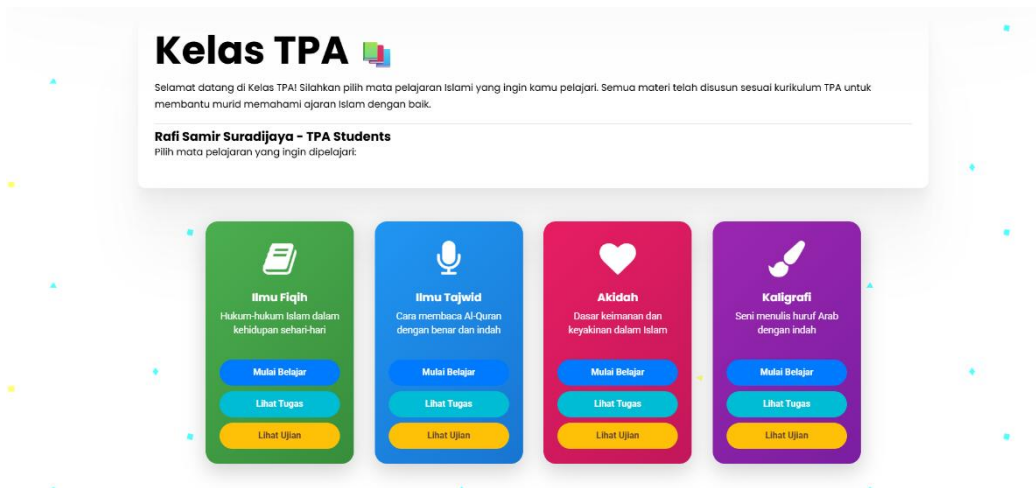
Kelas TPA

Selamat datang di Kelas TPA! Silahkan pilih mata pelajaran Islami yang ingin kamu pelajari. Semua materi telah disusun sesuai kurikulum TPA untuk membantu murid memahami ajaran Islam dengan baik.

Rafi Samir Suradijaya - TPA Students
Pilih mata pelajaran yang ingin dipelajari:

Ilmu Fiqih
Hukum-hukum Islam dalam kehidupan sehari-hari
Mulai Belajar
Lihat Tugas
Lihat Ujian

Ilmu Tajwid
Cara membaca Al-Quran dengan benar dan indah
Mulai Belajar
Lihat Tugas
Lihat Ujian

Akidah
Dasar keimanan dan keyakinan dalam Islam
Mulai Belajar
Lihat Tugas
Lihat Ujian

Kaligrafi
Seni menulis huruf Arab dengan indah
Mulai Belajar
Lihat Tugas
Lihat Ujian